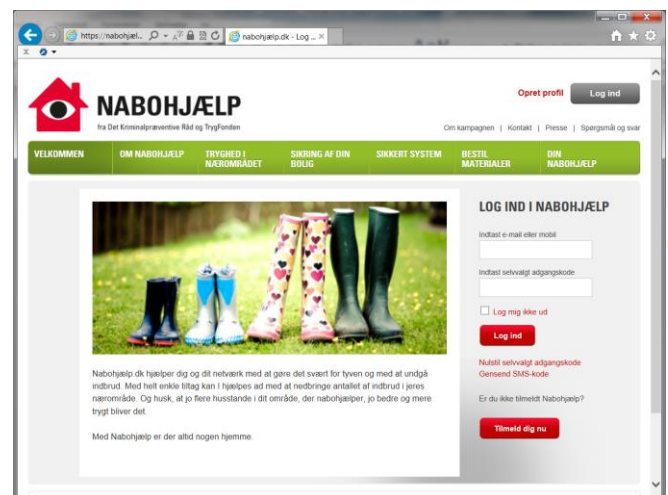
https://nabohjæl... nabohjælp.dk - Log ... ×

NABOHJÆLP
fra Det Kriminalpræventive Råd og TrygFonden

Opret profil Log ind

Om kampagnen | Kontakt | Presse | Spørgsmål og svar

VELKOMMEN | OM NABOHJÆLP | TRYGHED I NÆROMRÅDET | SIKRING AF DIN BOLIG | SIKKERT SYSTEM | BESTIL MATERIALER | DIN NABOHJÆLP

Nabohjælp.dk hjælper dig og dit netværk med at gøre det svært for tyven og med at undgå indbrud. Med helt enkle tiltag kan I hjælpes ad med at nedbringe antallet af indbrud i jeres nærområde. Og husk, at jo flere husstande i dit område, der nabohjælper, jo bedre og mere trygt bliver det.

Med Nabohjælp er der altid nogen hjemme.

LOG IND I NABOHJÆLP

Indtast e-mail eller mobil

Indtast selvvalgt adgangskode

Log mig ikke ud

Log ind

Nulstil selvvalgt adgangskode
Gensend SMS-kode

Er du ikke tilmeldt Nabohjælp?

Tilmeld dig nu